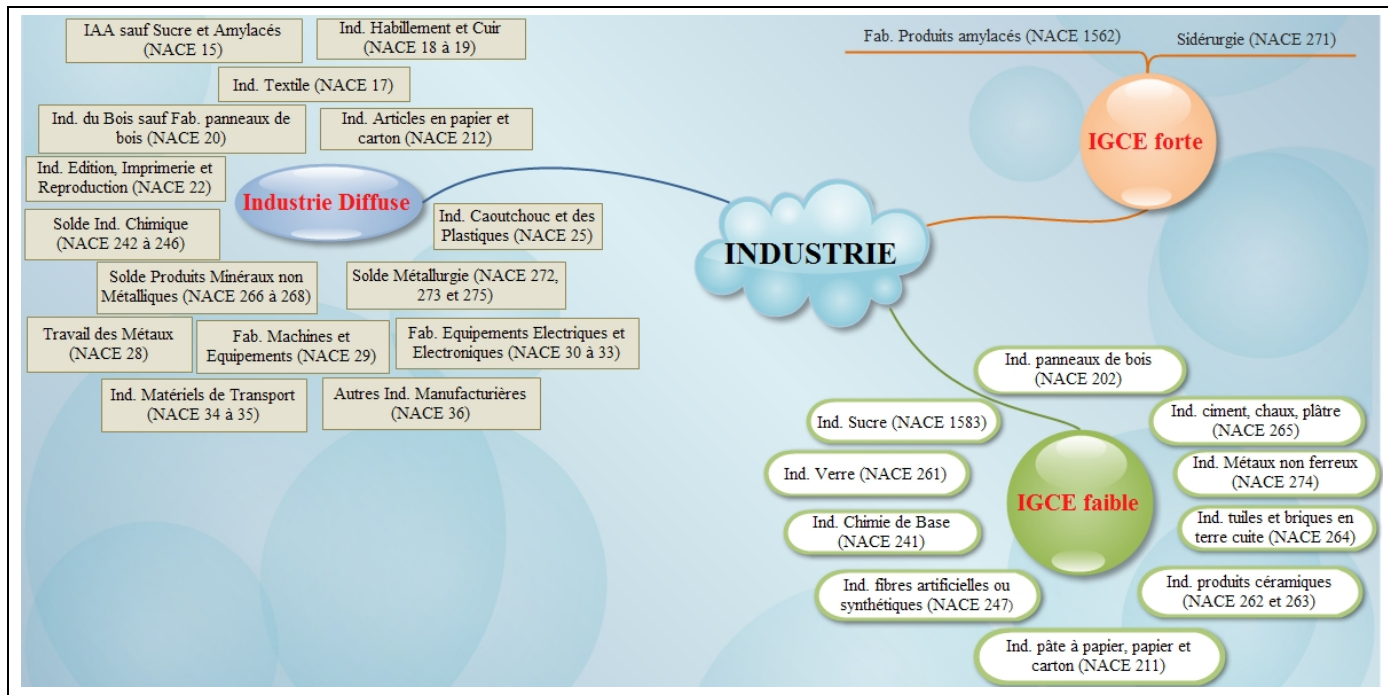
IAA sauf Sucre et Amylacés (NACE 15)

Ind. Habillement et Cuir (NACE 18 à 19)

Ind. Textile (NACE 17)

Ind. du Bois sauf Fab. panneaux de bois (NACE 20)

Ind. Articles en papier et carton (NACE 212)

Ind. Edition, Imprimerie et Reproduction (NACE 22)

Industrie Diffuse

Solde Ind. Chimique (NACE 242 à 246)

Ind. Caoutchouc et des Plastiques (NACE 25)

Solde Produits Minéraux non Métalliques (NACE 266 à 268)

Solde Métallurgie (NACE 272, 273 et 275)

Travail des Métaux (NACE 28)

Fab. Machines et Equipements (NACE 29)

Fab. Equipements Electriques et Electroniques (NACE 30 à 33)

Ind. Matériels de Transport (NACE 34 à 35)

Autres Ind. Manufacturières (NACE 36)

Fab. Produits amylacés (NACE 1562)

Sidérurgie (NACE 271)

IGCE forte

INDUSTRIE

Ind. panneaux de bois (NACE 202)

Ind. Sucre (NACE 1583)

Ind. ciment, chaux, plâtre (NACE 265)

Ind. Verre (NACE 261)

Ind. Métaux non ferreux (NACE 274)

IGCE faible

Ind. Chimie de Base (NACE 241)

Ind. tuiles et briques en terre cuite (NACE 264)

Ind. fibres artificielles ou synthétiques (NACE 247)

Ind. produits céramiques (NACE 262 et 263)

Ind. pâte à papier, papier et carton (NACE 211)